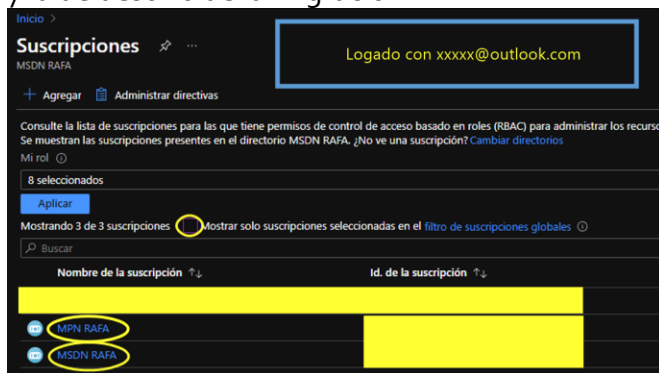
Inicio >

Suscripciones

MSDN RAFA

Logado con xxxxx@outlook.com

+ Agregar   Administrar directivas

Consulte la lista de suscripciones para las que tiene permisos de control de acceso basado en roles (RBAC) para administrar los recurso
Se muestran las suscripciones presentes en el directorio MSDN RAFA. ¿No ve una suscripción? Cambiar directorios

Mi rol ⓘ

8 seleccionados

Aplicar

Mostrando 3 de 3 suscripciones   Mostrar solo suscripciones seleccionadas en el filtro de suscripciones globales ⓘ

Buscar

| Nombre de la suscripción ↑↓ | Id. de la suscripción ↑↓ |
|---|---|
| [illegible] | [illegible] |
| MPN RAFA | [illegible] |
| MSDN RAFA | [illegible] |